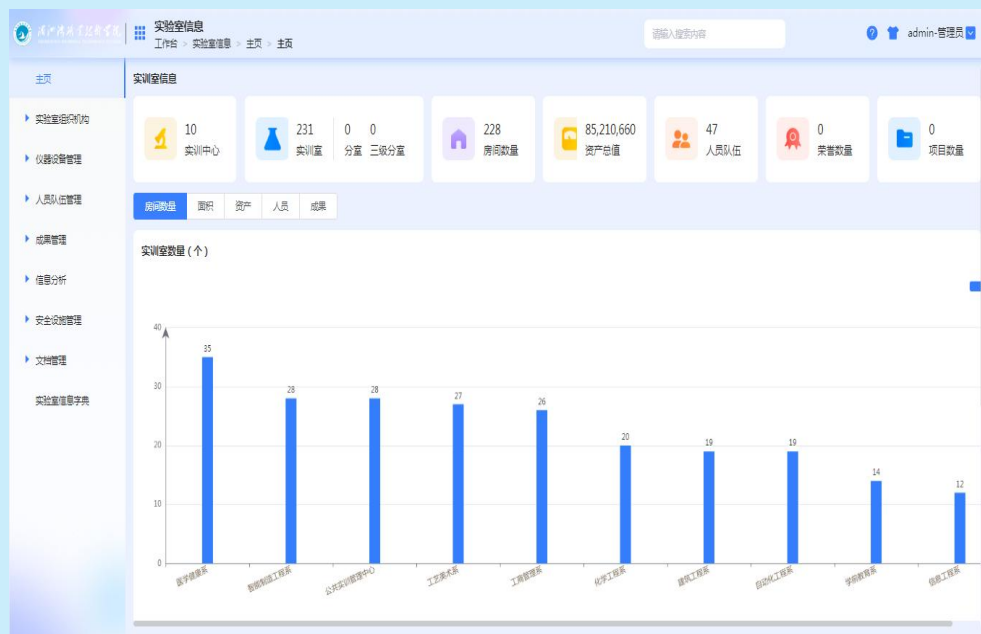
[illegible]

实验室信息
工作台 > 实验室信息 > 主页 > 主页

请输入搜索内容

admin-管理员

主页
实验室组织机构
仪器设备管理
人员队伍管理
成果管理
信息分析
安全设施管理
文档管理
实验室信息字典

实训室信息

10
实训中心

231
实训室

0
分室

0
三级分室

228
房间数量

85,210,660
资产总值

47
人员队伍

0
荣誉数量

0
项目数量

房间数量 面积 资产 人员 成果

实训室数量（个）

40
30
20
10
0

35 28 28 27 26 20 19 19 14 12

医学健康系 数控制造工程系 公共实训管理中心 工艺美术系 工商管理系 化学工程系 建筑工程系 自动化工程系 学前教育系 信息工程系